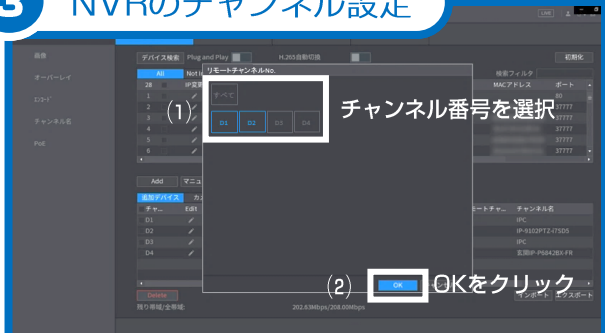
3 NVRのチャンネル設定

LIVE

初期化

デバイス検索 Plug and Play H.265自動切換

All Not

リモートチャンネルNo.

検索フィルタ

MACアドレス ポート

画像

オーバーレイ

エンコード

チャンネル名

PoE

28

1

2

3

4

5

6

(1)

すべて

D1 D2 D3 D4

チャンネル番号を選択

80

37777

37777

37777

37777

37777

Add マニュ

追加デバイス カメ

チャ... Edit

D1

D2

D3

D4

リモートチャ... チャンネル名

IPC

IP-8102PTZ-I7SD5

IPC

監視IP-P6842BX-FR

(2) OK OKをクリック

Delete

インポート エクスポート

残り帯域/全帯域: 202.63Mbps/208.00Mbps